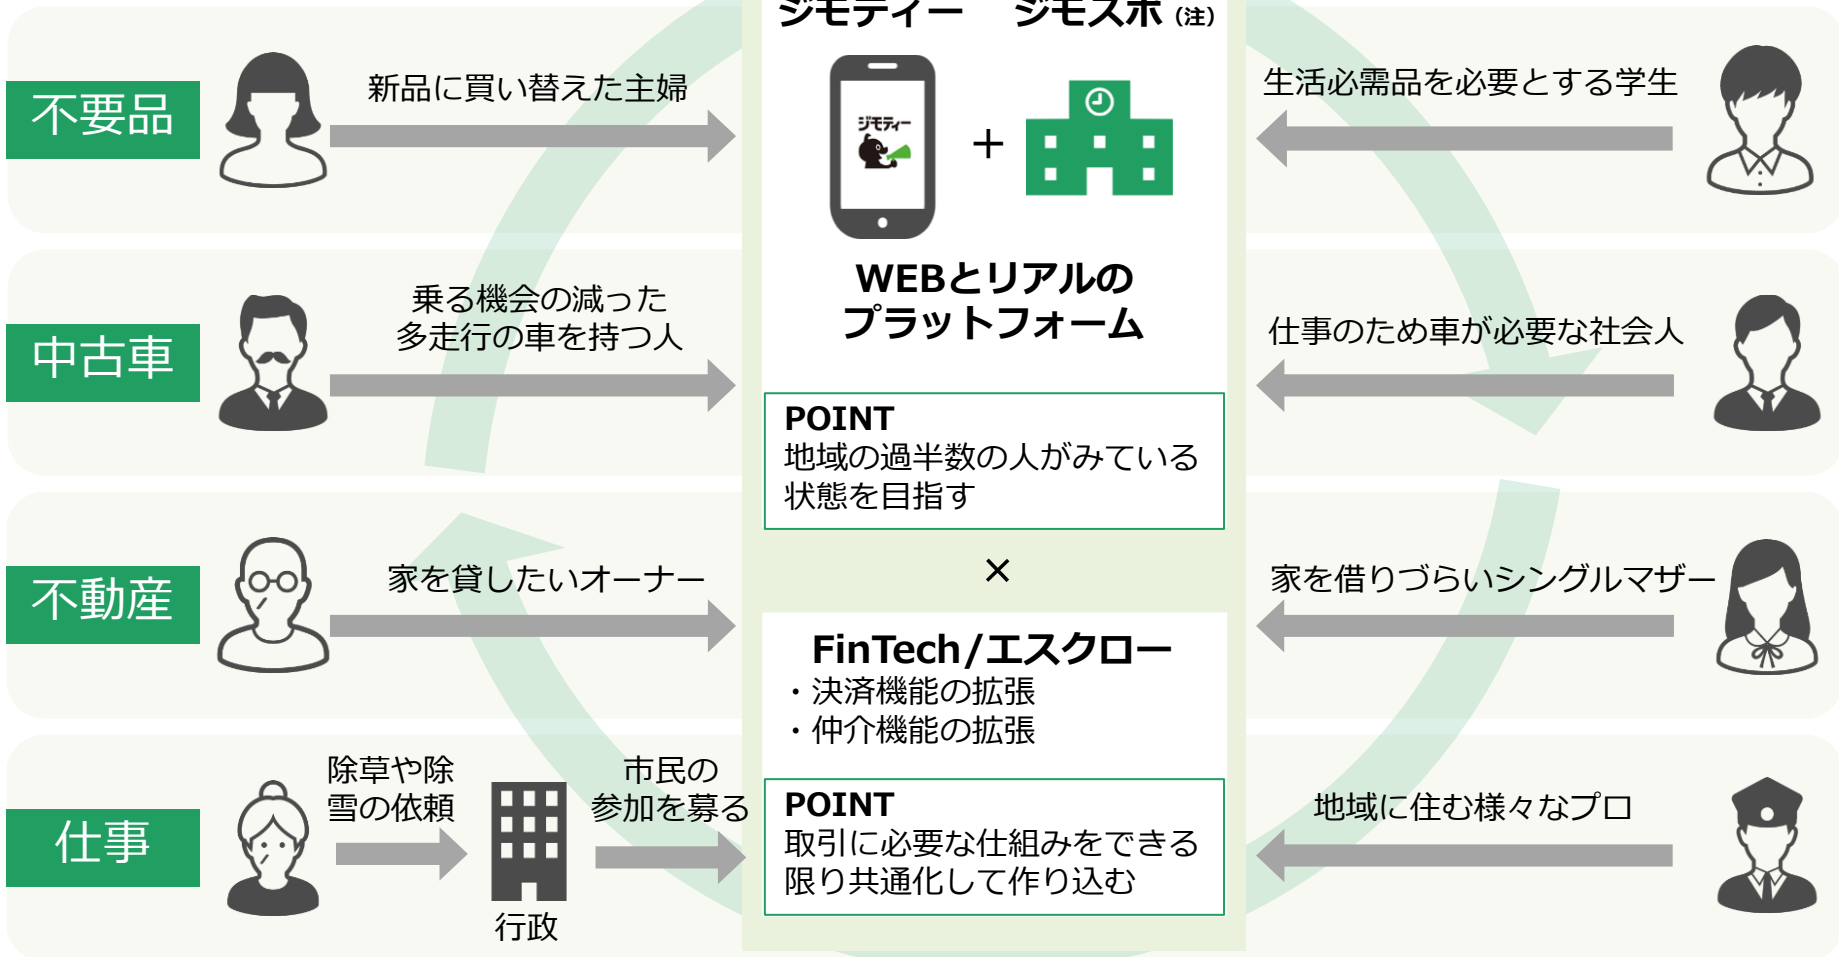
ジモティー　ジモスポ（注）

不要品

新品に買い替えた主婦

生活必需品を必要とする学生

ジモティー

＋

WEBとリアルのプラットフォーム

中古車

乗る機会の減った多走行の車を持つ人

仕事のため車が必要な社会人

POINT
地域の過半数の人がみている状態を目指す

×

不動産

家を貸したいオーナー

家を借りづらいシングルマザー

FinTech/エスクロー
・決済機能の拡張
・仲介機能の拡張

仕事

除草や除雪の依頼

行政

市民の参加を募る

POINT
取引に必要な仕組みをできる限り共通化して作り込む

地域に住む様々なプロ